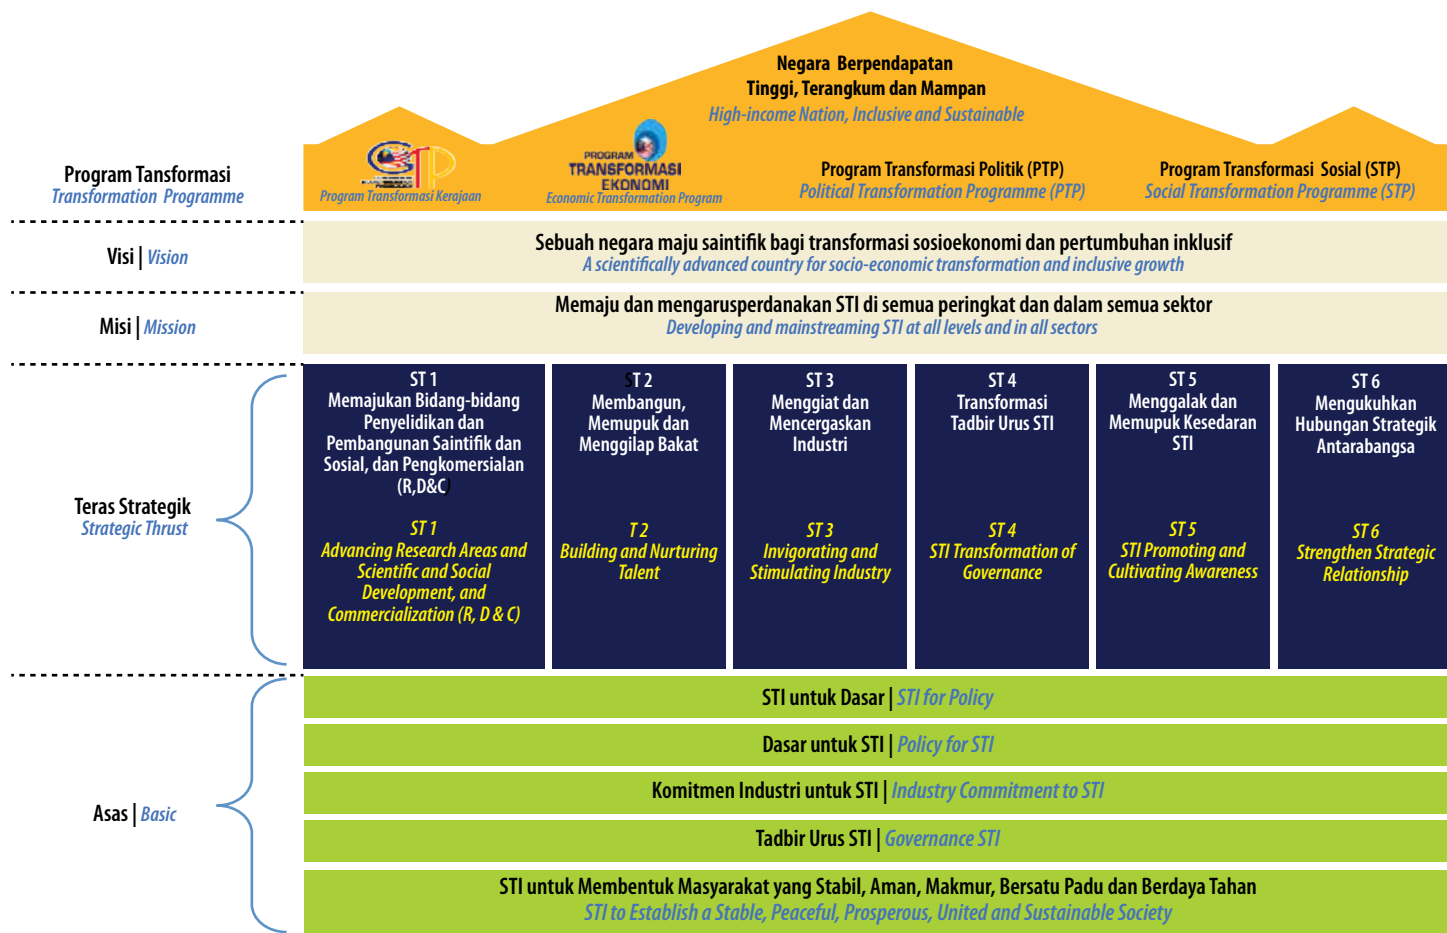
Negara Berpendapatan Tinggi, Terangkum dan Mampan
High-income Nation, Inclusive and Sustainable

Program Tansformasi
Transformation Programme

GTP
Program Transformasi Kerajaan

PROGRAM TRANSFORMASI EKONOMI
Economic Transformation Program

Program Transformasi Politik (PTP)
Political Transformation Programme (PTP)

Program Transformasi Sosial (STP)
Social Transformation Programme (STP)

Visi | Vision

Sebuah negara maju saintifik bagi transformasi sosioekonomi dan pertumbuhan inklusif
A scientifically advanced country for socio-economic transformation and inclusive growth

Misi | Mission

Memaju dan mengarusperdanakan STI di semua peringkat dan dalam semua sektor
Developing and mainstreaming STI at all levels and in all sectors

Teras Strategik
Strategic Thrust

| ST 1 Memajukan Bidang-bidang Penyelidikan dan Pembangunan Saintifik dan Sosial, dan Pengkomersialan (R,D&C) | ST 2 Membangun, Memupuk dan Menggilap Bakat | ST 3 Menggiat dan Mencergaskan Industri | ST 4 Transformasi Tadbir Urus STI | ST 5 Menggalak dan Memupuk Kesedaran STI | ST 6 Mengukuhkan Hubungan Strategik Antarabangsa |
|---|---|---|---|---|---|
| ST 1 Advancing Research Areas and Scientific and Social Development, and Commercialization (R, D & C) | T 2 Building and Nurturing Talent | ST 3 Invigorating and Stimulating Industry | ST 4 STI Transformation of Governance | ST 5 STI Promoting and Cultivating Awareness | ST 6 Strengthen Strategic Relationship |

Asas | Basic

STI untuk Dasar | STI for Policy

Dasar untuk STI | Policy for STI

Komitmen Industri untuk STI | Industry Commitment to STI

Tadbir Urus STI | Governance STI

STI untuk Membentuk Masyarakat yang Stabil, Aman, Makmur, Bersatu Padu dan Berdaya Tahan
STI to Establish a Stable, Peaceful, Prosperous, United and Sustainable Society